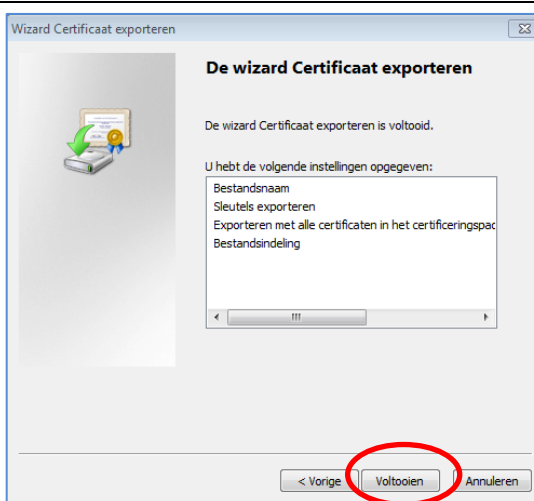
Wizard Certificaat exporteren

De wizard Certificaat exporteren

De wizard Certificaat exporteren is voltooid.

U hebt de volgende instellingen opgegeven:

Bestandsnaam
Sleutels exporteren
Exporteren met alle certificaten in het certificeringspad
Bestandsindeling

< Vorige
Voltooien
Annuleren